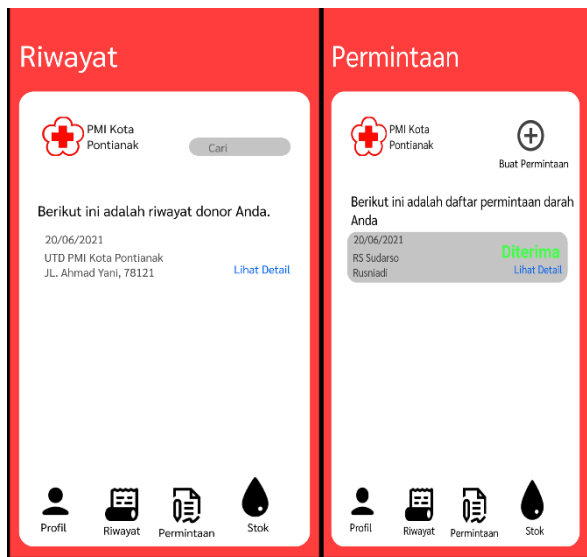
Riwayat

PMI Kota Pontianak

Cari

Berikut ini adalah riwayat donor Anda.

20/06/2021
UTD PMI Kota Pontianak
JL. Ahmad Yani, 78121

Lihat Detail

Profil Riwayat Permintaan Stok

Permintaan

PMI Kota Pontianak

Buat Permintaan

Berikut ini adalah daftar permintaan darah Anda

20/06/2021
RS Sudarso
Rusniadi

Diterima
Lihat Detail

Profil Riwayat Permintaan Stok